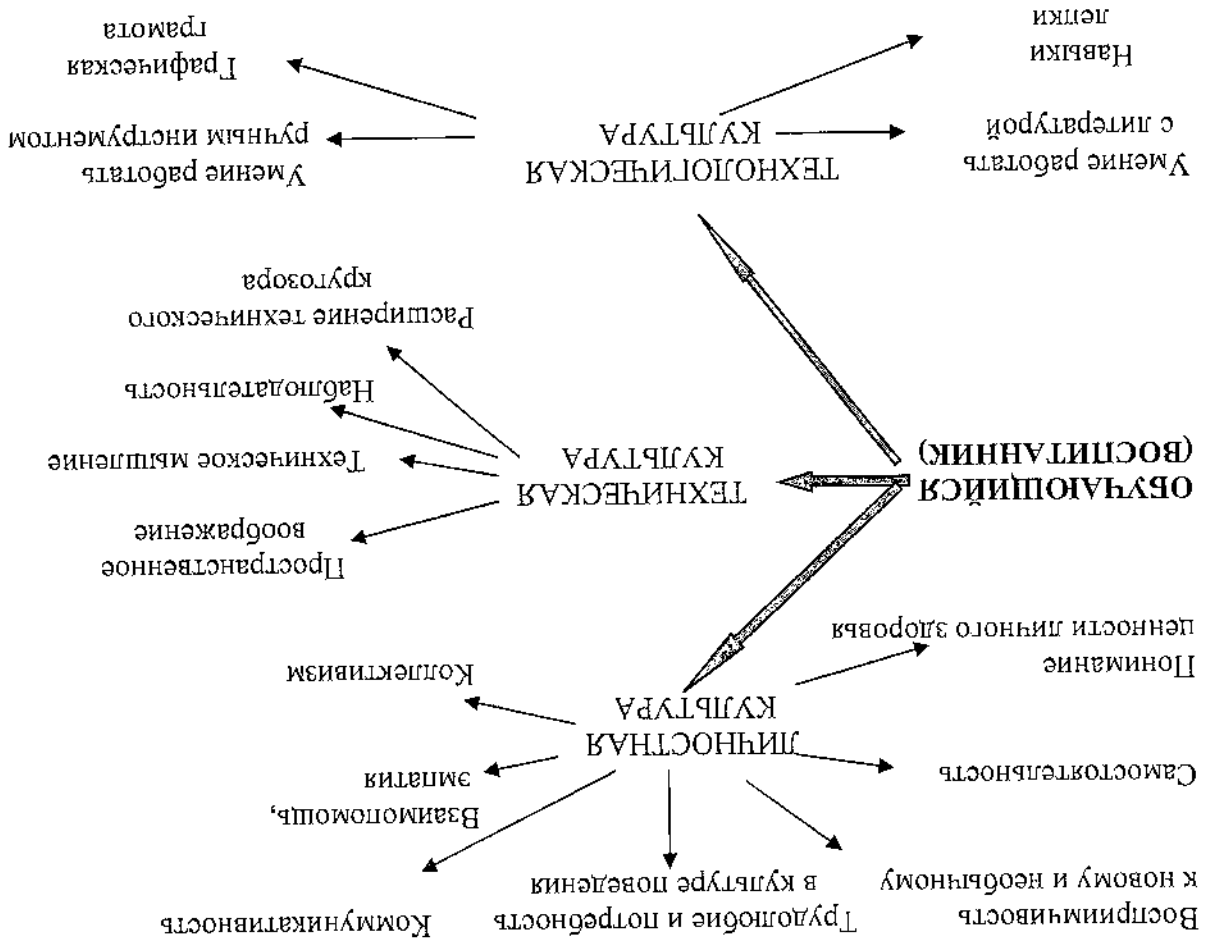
ОБУЧАЮЩИЙСЯ (ВОСПИТАННИК)

ТЕХНОЛОГИЧЕСКАЯ КУЛЬТУРА

Умение работать с литературой

Навыки лепки

Умение работать ручным инструментом

Графическая грамота

ТЕХНИЧЕСКАЯ КУЛЬТУРА

Расширение технического кругозора

Наблюдательность

Техническое мышление

Пространственное воображение

ЛИЧНОСТНАЯ КУЛЬТУРА

Понимание ценности личного здоровья

Коллективизм

Самостоятельность

Взаимопомощь, эмпатия

Восприимчивость к новому и необычному

Трудолюбие и потребность в культуре поведения

Коммуникативность